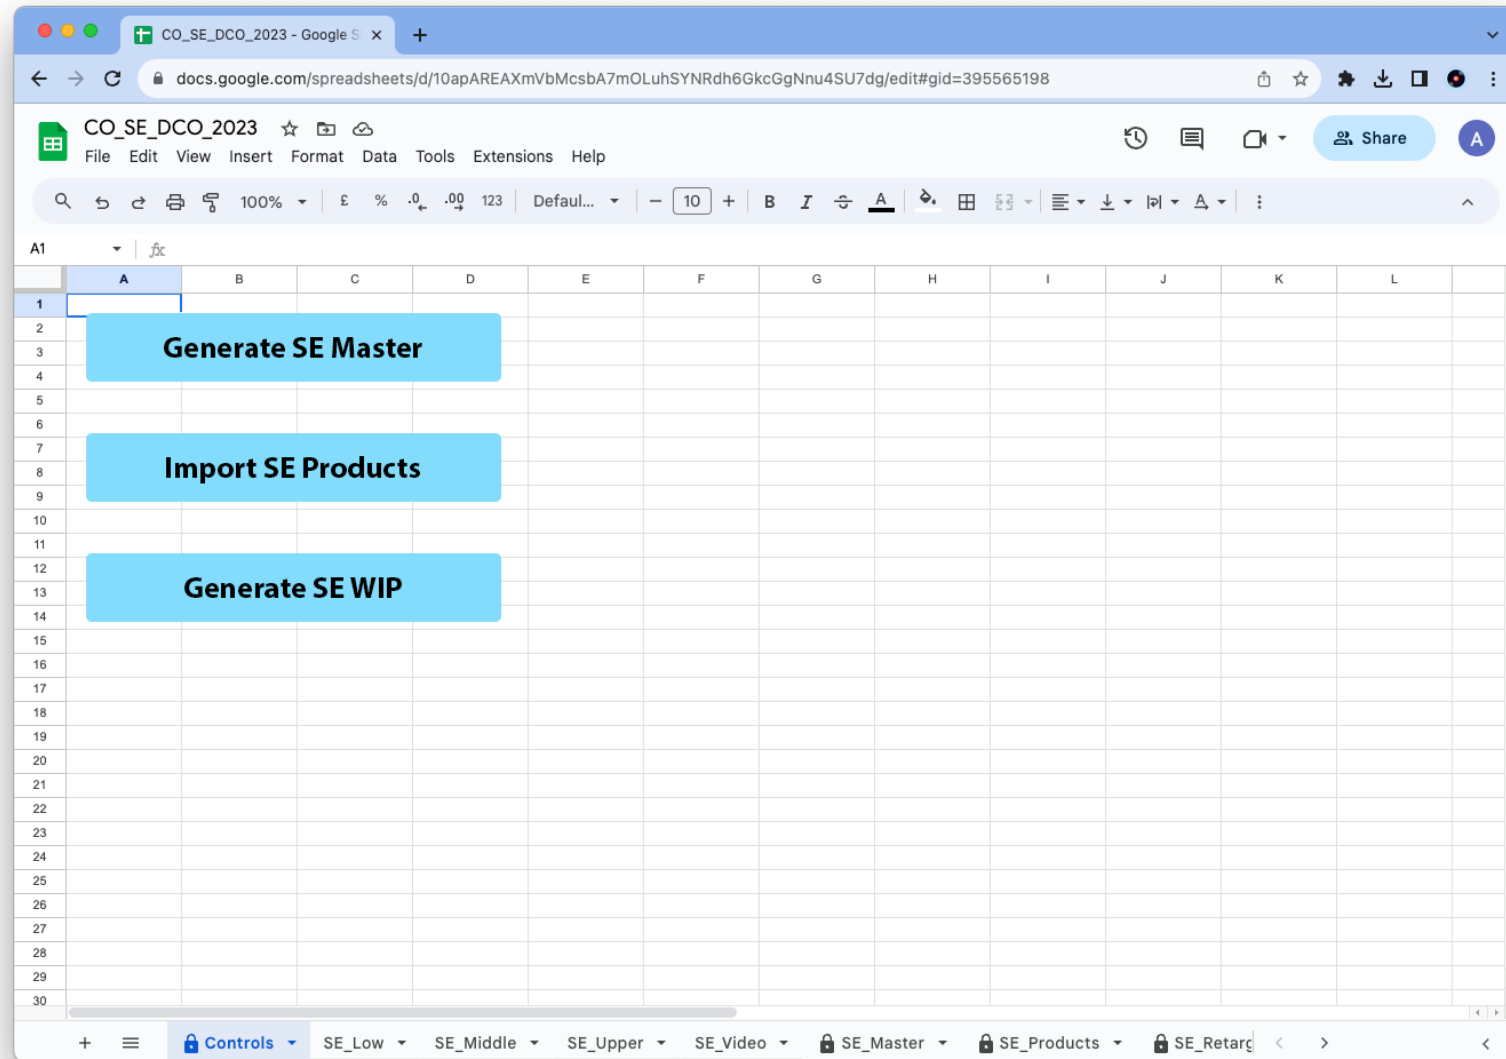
CO_SE_DCO_2023 - Google S ×

docs.google.com/spreadsheets/d/10apAREAXmVbMcsbA7mOLuhSYNRdh6GkcGgNnu4SU7dg/edit#gid=395565198

CO_SE_DCO_2023

File Edit View Insert Format Data Tools Extensions Help

Share

A

100% £ % .0 .00 123 Defaul... 10 B I A

A1 fx

| | A | B | C | D | E | F | G | H | I | J | K | L |
|---|---|---|---|---|---|---|---|---|---|---|---|---|
| 1 | | | | | | | | | | | | |
| 2 | | | | | | | | | | | | |
| 3 | | | | | | | | | | | | |
| 4 | | | | | | | | | | | | |
| 5 | | | | | | | | | | | | |
| 6 | | | | | | | | | | | | |
| 7 | | | | | | | | | | | | |
| 8 | | | | | | | | | | | | |
| 9 | | | | | | | | | | | | |
| 10 | | | | | | | | | | | | |
| 11 | | | | | | | | | | | | |
| 12 | | | | | | | | | | | | |
| 13 | | | | | | | | | | | | |
| 14 | | | | | | | | | | | | |
| 15 | | | | | | | | | | | | |
| 16 | | | | | | | | | | | | |
| 17 | | | | | | | | | | | | |
| 18 | | | | | | | | | | | | |
| 19 | | | | | | | | | | | | |
| 20 | | | | | | | | | | | | |
| 21 | | | | | | | | | | | | |
| 22 | | | | | | | | | | | | |
| 23 | | | | | | | | | | | | |
| 24 | | | | | | | | | | | | |
| 25 | | | | | | | | | | | | |
| 26 | | | | | | | | | | | | |
| 27 | | | | | | | | | | | | |
| 28 | | | | | | | | | | | | |
| 29 | | | | | | | | | | | | |
| 30 | | | | | | | | | | | | |

Generate SE Master

Import SE Products

Generate SE WIP

+ Controls SE_Low SE_Middle SE_Upper SE_Video SE_Master SE_Products SE_Retarg